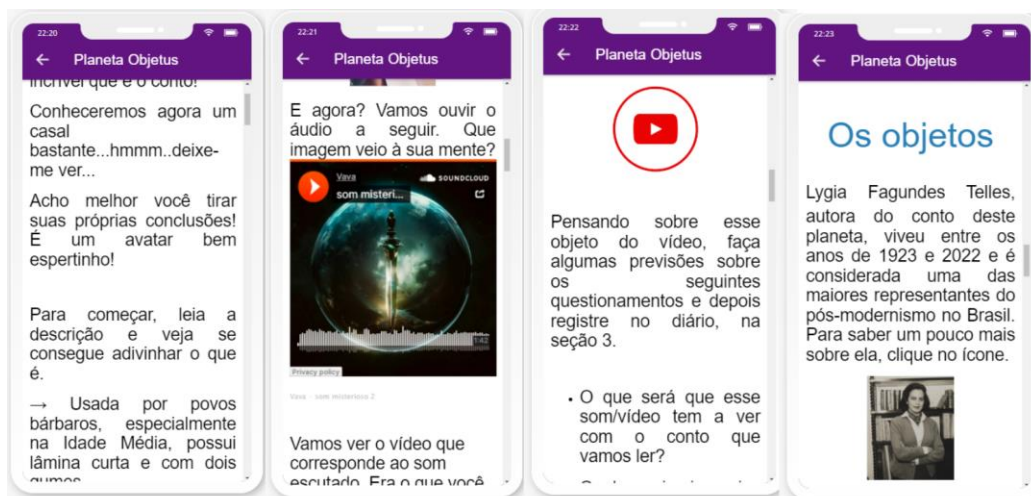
22:20

Planeta Objetus

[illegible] que é o conto!

Conheceremos agora um casal bastante...hmmm..deixe-me ver...

Acho melhor você tirar suas próprias conclusões! É um avatar bem espertinho!

Para começar, leia a descrição e veja se consegue adivinhar o que é.

→ Usada por povos bárbaros, especialmente na Idade Média, possui lâmina curta e com dois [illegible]

22:21

Planeta Objetus

E agora? Vamos ouvir o áudio a seguir. Que imagem veio à sua mente?

Vava

som misteri...

SOUNDCLOUD

1:42

Privacy policy

Vava · som misterioso 2

Vamos ver o vídeo que corresponde ao som escutado. Era o que você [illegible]

22:22

Planeta Objetus

Pensando sobre esse objeto do vídeo, faça algumas previsões sobre os seguintes questionamentos e depois registre no diário, na seção 3.

• O que será que esse som/vídeo tem a ver com o conto que vamos ler?

22:23

Planeta Objetus

Os objetos

Lygia Fagundes Telles, autora do conto deste planeta, viveu entre os anos de 1923 e 2022 e é considerada uma das maiores representantes do pós-modernismo no Brasil. Para saber um pouco mais sobre ela, clique no ícone.